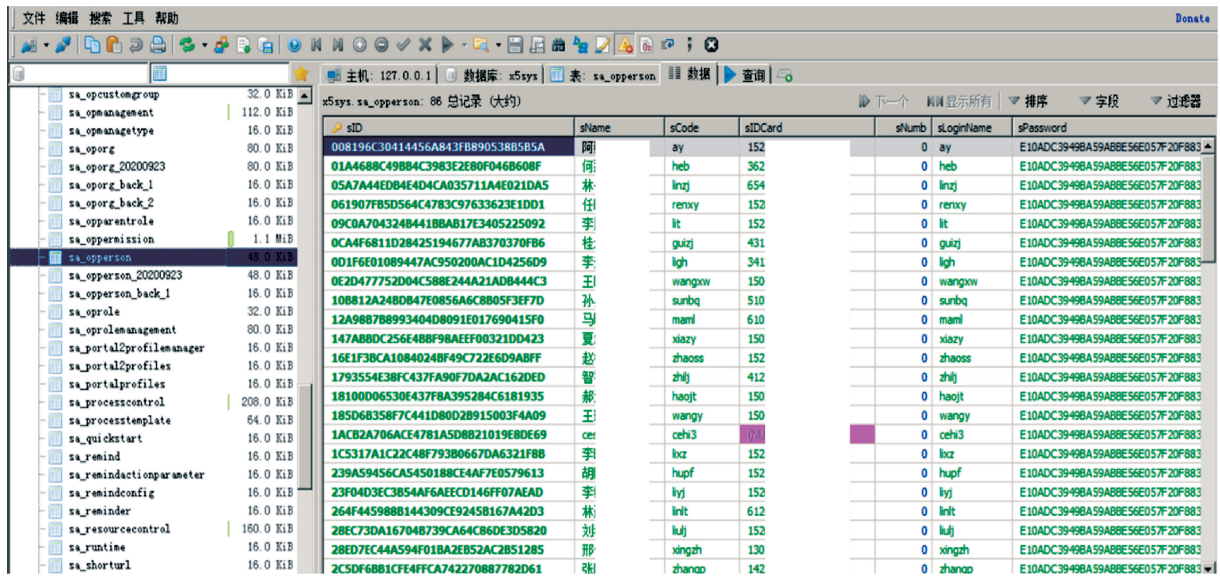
文件 编辑 搜索 工具 帮助

Donate

主机: 127.0.0.1 | 数据库: x5sys | 表: sa_opperson | 数据 | 查询

x5sys.sa_opperson: 88 总记录 (大约)

下一个 | 显示所有 | 排序 | 字段 | 过滤器

| | |
|---|---|
| sa_opcustomgroup | 32.0 KiB |
| sa_opmanagement | 112.0 KiB |
| sa_opmanagetype | 16.0 KiB |
| sa_oporg | 80.0 KiB |
| sa_oporg_20200923 | 80.0 KiB |
| sa_oporg_back_1 | 16.0 KiB |
| sa_oporg_back_2 | 16.0 KiB |
| sa_opparentrole | 16.0 KiB |
| sa_oppermission | 1.1 MiB |
| sa_opperson | 48.0 KiB |
| sa_opperson_20200923 | 48.0 KiB |
| sa_opperson_back_1 | 16.0 KiB |
| sa_oprole | 32.0 KiB |
| sa_oprolemanagement | 80.0 KiB |
| sa_portal2profilemanager | 16.0 KiB |
| sa_portal2profiles | 16.0 KiB |
| sa_portalprofiles | 16.0 KiB |
| sa_processcontrol | 208.0 KiB |
| sa_processtemplate | 64.0 KiB |
| sa_quickstart | 16.0 KiB |
| sa_remind | 16.0 KiB |
| sa_remindactionparameter | 16.0 KiB |
| sa_remindconfig | 16.0 KiB |
| sa_reminder | 16.0 KiB |
| sa_resourcecontrol | 160.0 KiB |
| sa_runtime | 16.0 KiB |
| sa_shorturl | 16.0 KiB |

| sID | sName | sCode | sIDCard | sNumb | sLoginName | sPassword |
|---|---|---|---|---|---|---|
| 008196C30414456A843FB890538B5B5A | 阿 | ay | 152 | 0 | ay | E10ADC3949BA59ABBE56E057F20F883 |
| 01A4688C49BB4C3983E2E80F046B608F | 何 | heb | 362 | 0 | heb | E10ADC3949BA59ABBE56E057F20F883 |
| 05A7A44EDB4E4D4CA035711A4E021DA5 | 林 | linzj | 654 | 0 | linzj | E10ADC3949BA59ABBE56E057F20F883 |
| 061907FB5D564C4783C97633623E1DD1 | 任 | renxy | 152 | 0 | renxy | E10ADC3949BA59ABBE56E057F20F883 |
| 09C0A704324B441BBAB17E3405225092 | 李 | lit | 152 | 0 | lit | E10ADC3949BA59ABBE56E057F20F883 |
| 0CA4F6811D28425194677AB370370FB6 | 桂 | guizj | 431 | 0 | guizj | E10ADC3949BA59ABBE56E057F20F883 |
| 0D1F6E01089447AC950200AC1D4256D9 | 李 | ligh | 341 | 0 | ligh | E10ADC3949BA59ABBE56E057F20F883 |
| 0E2D477752D04C588E244A21ADB444C3 | 王 | wangxw | 150 | 0 | wangxw | E10ADC3949BA59ABBE56E057F20F883 |
| 10B812A24BDB47E0856A6C8B05F3EF7D | 孙 | sunbq | 510 | 0 | sunbq | E10ADC3949BA59ABBE56E057F20F883 |
| 12A98B7B8993404D8091E017690415F0 | 马 | maml | 610 | 0 | maml | E10ADC3949BA59ABBE56E057F20F883 |
| 147ABBDC256E4BBF98AEEF00321DD423 | 夏 | xiazy | 150 | 0 | xiazy | E10ADC3949BA59ABBE56E057F20F883 |
| 16E1F3BCA1084024BF49C722E6D9ABFF | 赵 | zhaoss | 152 | 0 | zhaoss | E10ADC3949BA59ABBE56E057F20F883 |
| 1793554E38FC437FA90F7DA2AC162DED | 智 | zhilj | 412 | 0 | zhilj | E10ADC3949BA59ABBE56E057F20F883 |
| 18100D06530E437F8A395284C6181935 | 郝 | haojt | 150 | 0 | haojt | E10ADC3949BA59ABBE56E057F20F883 |
| 185D6B358F7C441D80D2B915003F4A09 | 王 | wangy | 150 | 0 | wangy | E10ADC3949BA59ABBE56E057F20F883 |
| 1ACB2A706ACE4781A5D8B21019E8DE69 | ces | cehi3 | (N | 0 | cehi3 | E10ADC3949BA59ABBE56E057F20F883 |
| 1C5317A1C22C48F793B0667DA6321F8B | 李 | lixz | 152 | 0 | lixz | E10ADC3949BA59ABBE56E057F20F883 |
| 239A59456CA5450188CE4AF7E0579613 | 胡 | hupf | 152 | 0 | hupf | E10ADC3949BA59ABBE56E057F20F883 |
| 23F04D3EC3B54AF6AEECD146FF07AEAD | 李 | liyj | 152 | 0 | liyj | E10ADC3949BA59ABBE56E057F20F883 |
| 264F445988B144309CE9245B167A42D3 | 林 | linlt | 612 | 0 | linlt | E10ADC3949BA59ABBE56E057F20F883 |
| 28EC73DA16704B739CA64C86DE3D5820 | 刘 | liulj | 152 | 0 | liulj | E10ADC3949BA59ABBE56E057F20F883 |
| 28ED7EC44A594F01BA2EB52AC2B51285 | 邢 | xingzh | 130 | 0 | xingzh | E10ADC3949BA59ABBE56E057F20F883 |
| 2C5DF6BB1CFE4FFCA742270887782D61 | 张 | zhangp | 142 | 0 | zhangp | E10ADC3949BA59ABBE56E057F20F883 |